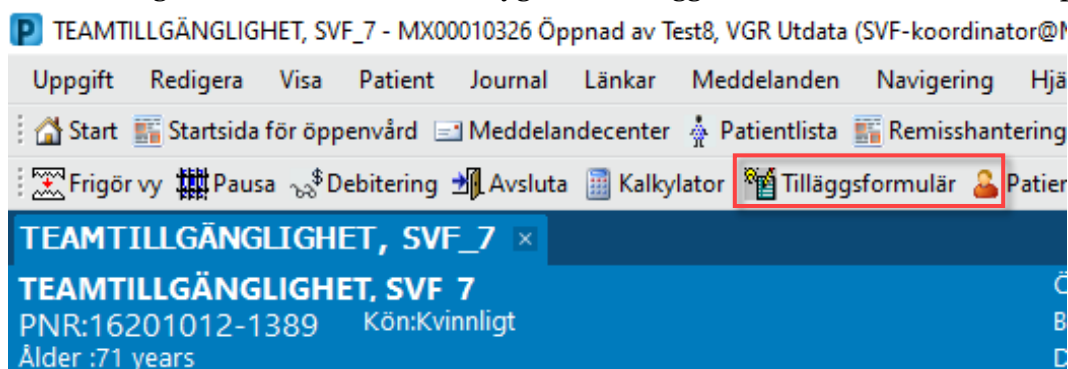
TEAMTILLGÄNGLIGHET, SVF_7 - MX00010326 Öppnad av Test8, VGR Utdata (SVF-koordinator@M

Uppgift Redigera Visa Patient Journal Länkar Meddelanden Navigering Hjä

Start Startsida för öppenvård Meddelandecenter Patientlista Remisshantering

Frigör vy Pausa Debitering Avsluta Kalkylator Tilläggsformulär Patier

TEAMTILLGÄNGLIGHET, SVF_7 ×

TEAMTILLGÄNGLIGHET, SVF 7
PNR:16201012-1389 Kön:Kvinnligt
Ålder :71 years

Ö
B
D